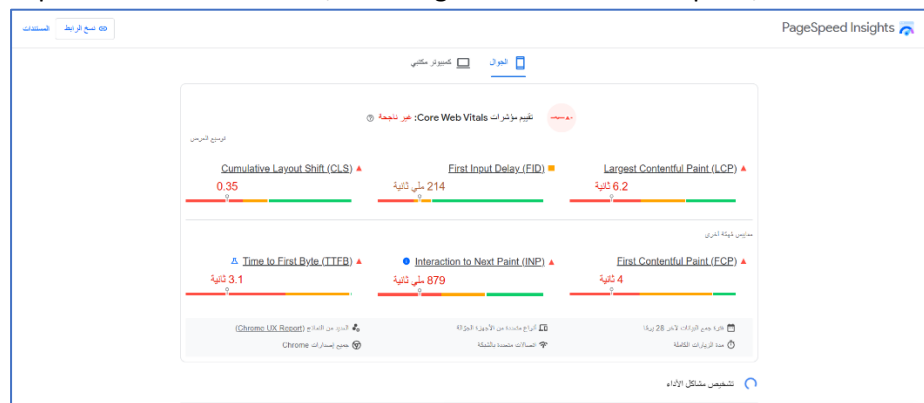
PageSpeed Insights

نسخ الرابط
المستندات

الجوال
كمبيوتر مكتبي

تقييم مؤشرات Core Web Vitals: غير ناجحة

توسيع العرض

Largest Contentful Paint (LCP)
6.2 ثانية

First Input Delay (FID)
214 ملي ثانية

Cumulative Layout Shift (CLS)
0.35

مقاييس مهمة أخرى

First Contentful Paint (FCP)
4 ثانية

Interaction to Next Paint (INP)
879 ملي ثانية

Time to First Byte (TTFB)
3.1 ثانية

فترة جمع البيانات لآخر 28 يومًا
أنواع متعددة من الأجهزة الجوّالة
المدى من الداخل (Chrome UX Report)

مدة الزيارات الكاملة
اتصالات متعددة بالشبكة
جميع إصدارات Chrome

تشخيص مشاكل الأداء